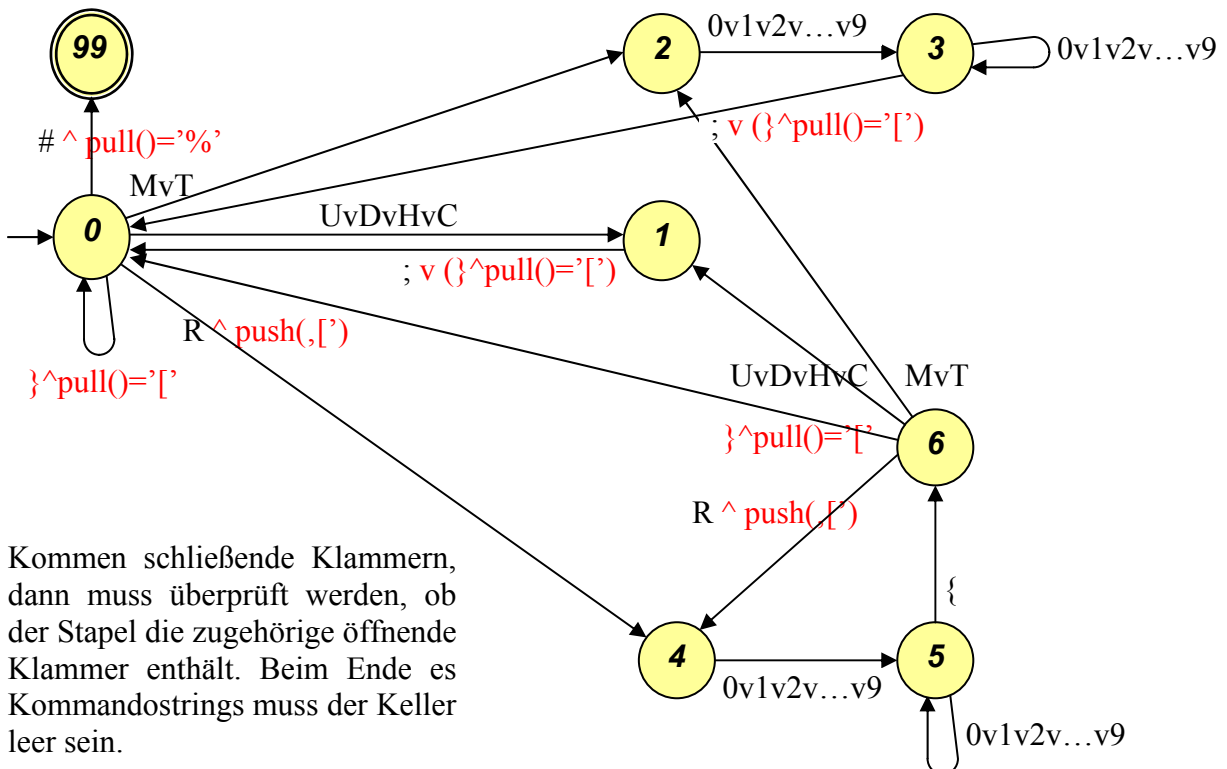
99

# ^ pull()='%'

MvT

0

2

0v1v2v…v9

3

0v1v2v…v9

; v (}^pull()='[')

UvDvHvC

1

; v (}^pull()='[')

R ^ push(,[')

}^pull()='['

UvDvHvC

MvT

}^pull()='['

6

R ^ push(,[')

{

4

0v1v2v…v9

5

0v1v2v…v9

Kommen schließende Klammern, dann muss überprüft werden, ob der Stapel die zugehörige öffnende Klammer enthält. Beim Ende es Kommandostrings muss der Keller leer sein.